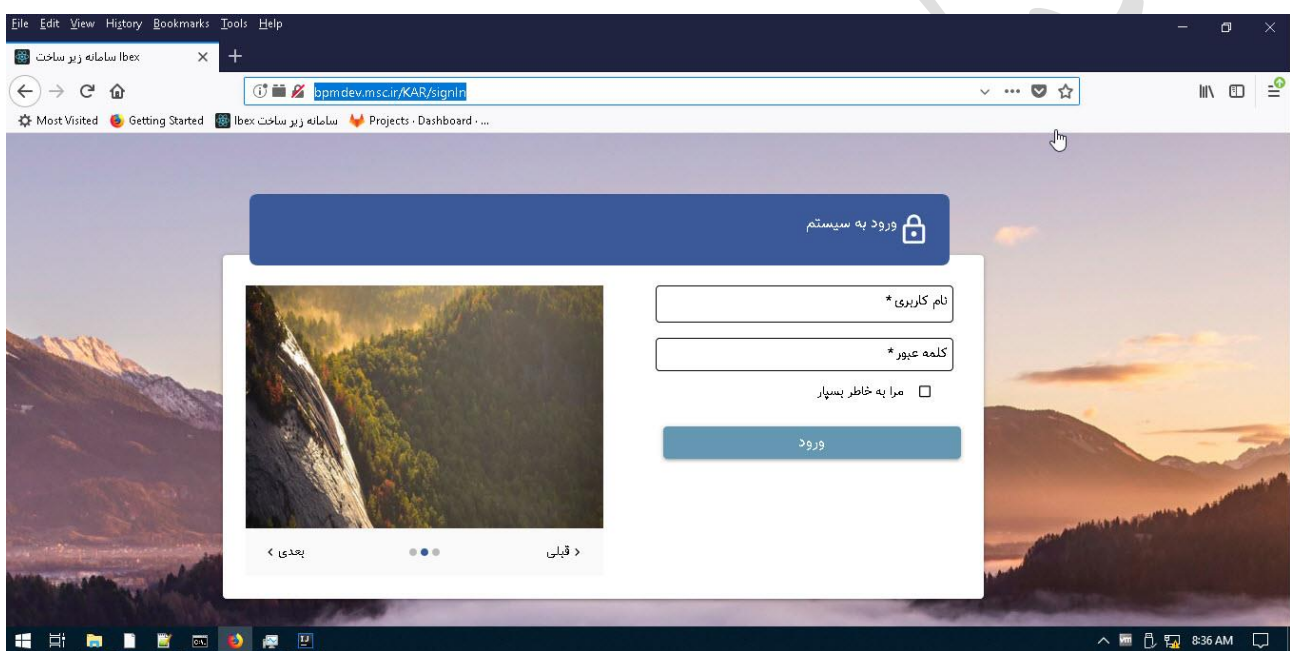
File Edit View History Bookmarks Tools Help

سامانه زیر ساخت Ibex

bpmdev.msc.ir/KAR/signIn

Most Visited Getting Started سامانه زیر ساخت Ibex Projects · Dashboard · ...

ورود به سیستم

نام کاربری *

کلمه عبور *

مرا به خاطر بسپار

ورود

بعدی › ‹ قبلی

8:36 AM